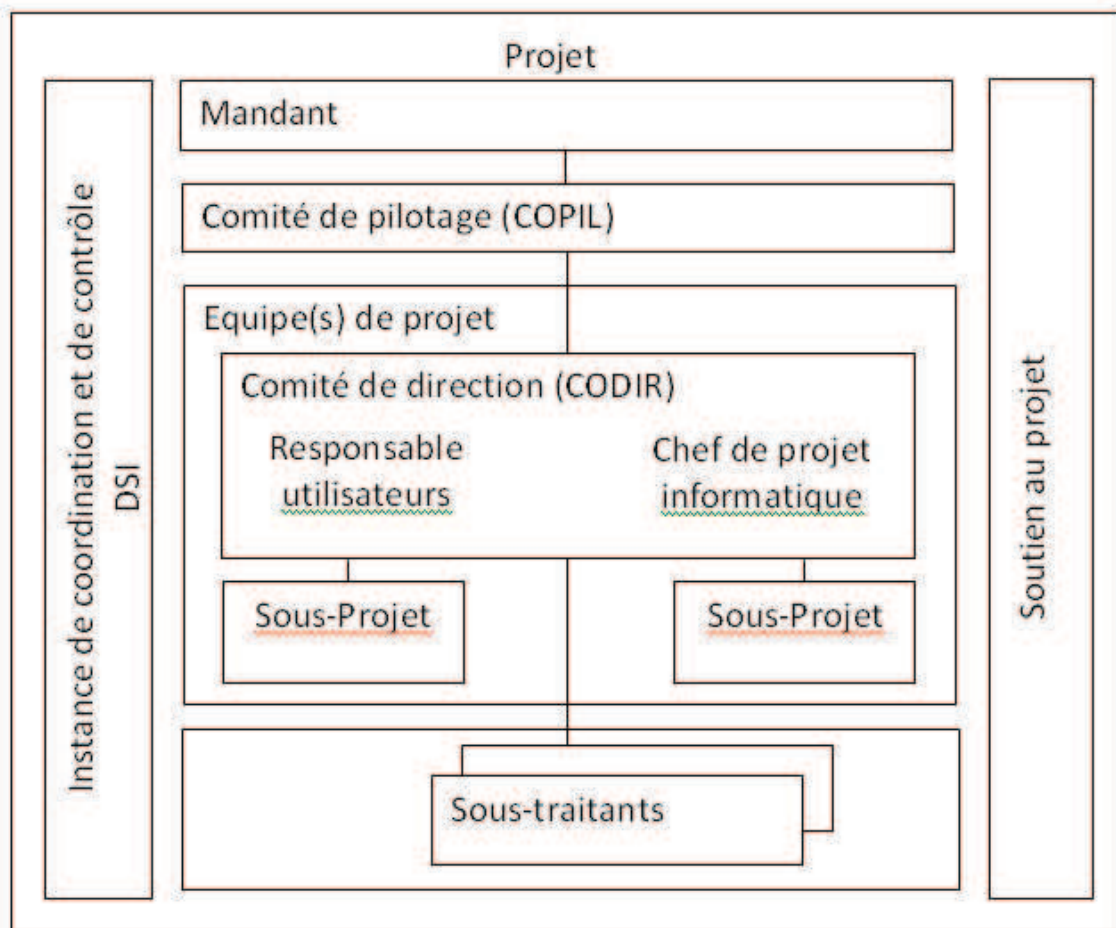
Projet

Instance de coordination et de contrôle
DSI

Mandant

Comité de pilotage (COPIL)

Equipe(s) de projet

Comité de direction (CODIR)

Responsable utilisateurs

Chef de projet informatique

Sous-Projet

Sous-Projet

Sous-traitants

Soutien au projet